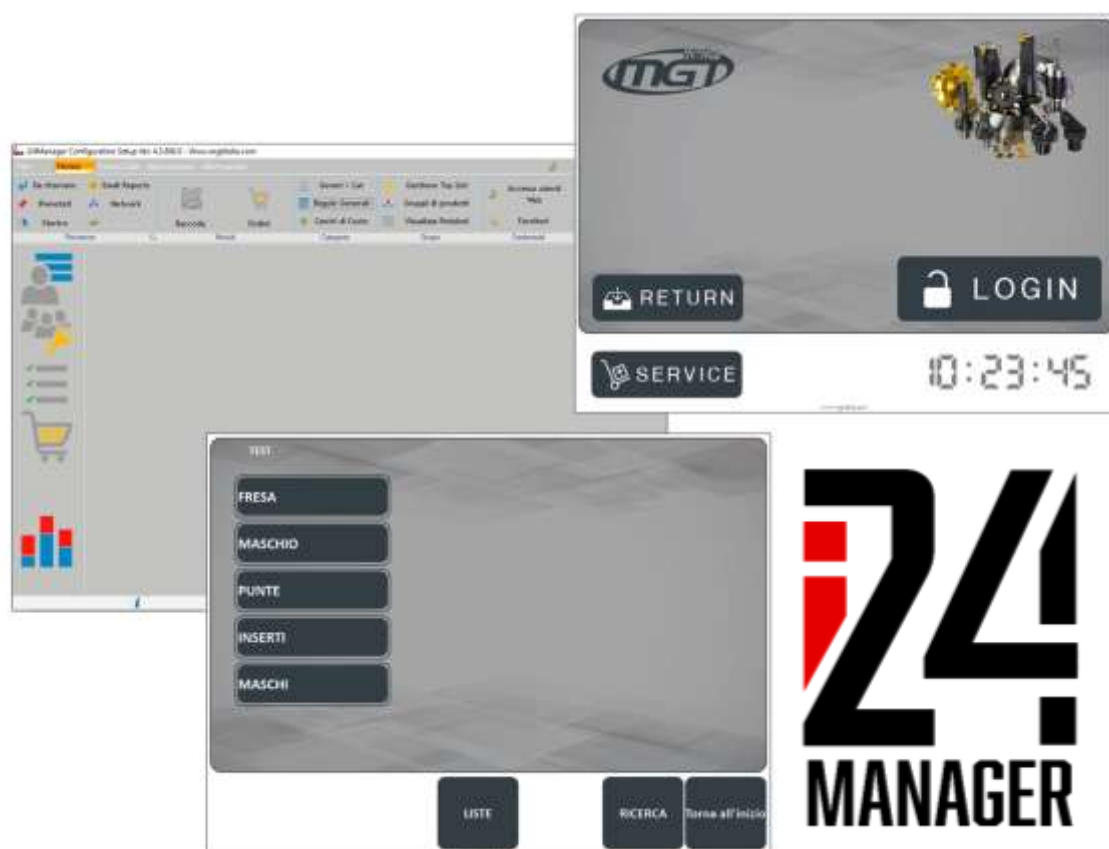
i24Manager Configuration Setup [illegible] - Www.mgtitalia.com

Email Reports

Network

Barcode

Ordini

Gestori / Cat

Regole Generali

Centri di Costo

Gestione Top List

Gruppi di prodotti

Visualizza Prodotti

Accesso utenti Web

Fornitori

MGT

RETURN

LOGIN

SERVICE

10:23:45

TEST

FRESA

MASCHIO

PUNTE

INSERTI

MASCHI

LISTE

RICERCA

Torna all'inizio

i24

MANAGER